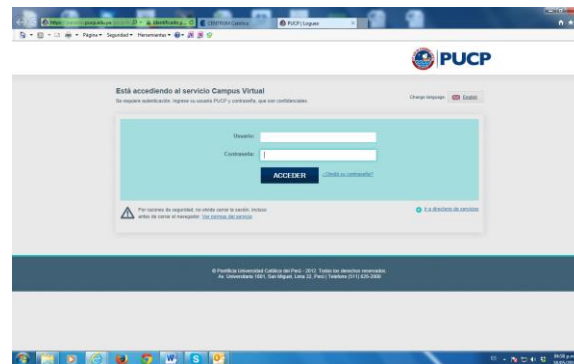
https:// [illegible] pucp.edu.pe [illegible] Identificado p... CENTRUM Católica PUCP | Logueo

Página Seguridad Herramientas

PUCP

Está accediendo al servicio Campus Virtual
Se requiere autenticación. Ingrese su usuario PUCP y contraseña, que son confidenciales.

Change language: English

Usuario:
Contraseña:

ACCEDER ¿Olvidó su contraseña?

Por razones de seguridad, no olvide cerrar la sesión, incluso antes de cerrar el navegador. Ver normas del servicio

Ir a directorio de servicios

© Pontificia Universidad Católica del Perú - 2012. Todos los derechos reservados.
Av. Universitaria 1801, San Miguel, Lima 32, Perú | Teléfono (511) 626-2000

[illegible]